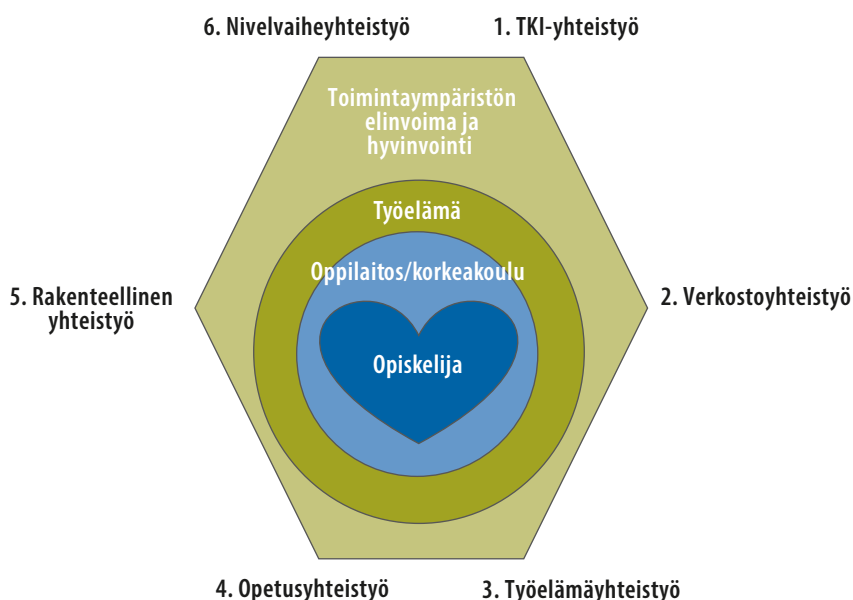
6. Nivelvaiheyhteistyö

1. TKI-yhteistyö

Toimintaympäristön elinvoima ja hyvinvointi

Työelämä

Oppilaitos/korkeakoulu

Opiskelija

5. Rakenteellinen yhteistyö

2. Verkostoyhteistyö

4. Opetusyhteistyö

3. Työelämäyhteistyö